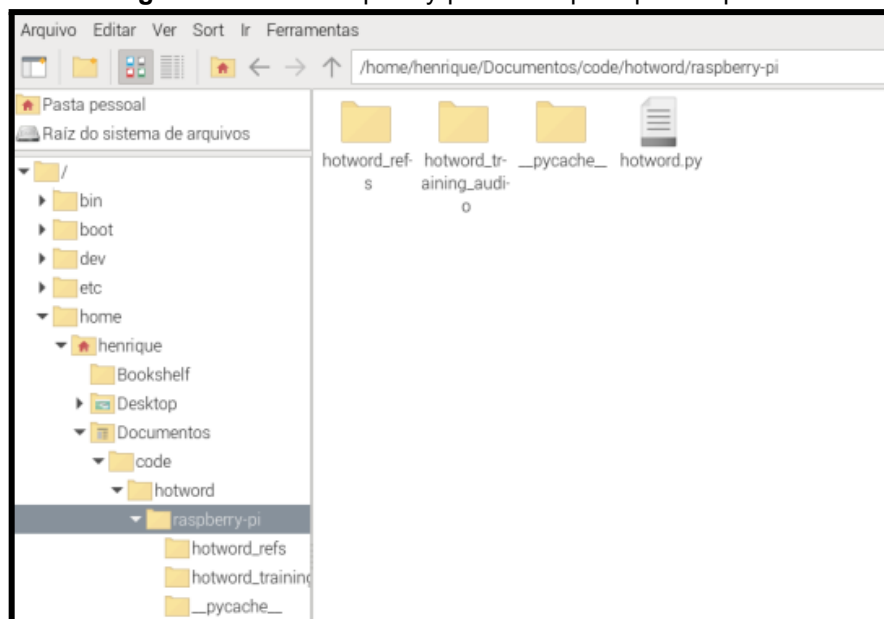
Arquivo Editar Ver Sort Ir Ferramentas

/home/henrique/Documentos/code/hotword/raspberry-pi

Pasta pessoal
Raíz do sistema de arquivos

/
bin
boot
dev
etc
home
henrique
Bookshelf
Desktop
Documentos
code
hotword
raspberry-pi
hotword_refs
hotword_trainin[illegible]
__pycache__

hotword_refs
hotword_training_audio
__pycache__
hotword.py